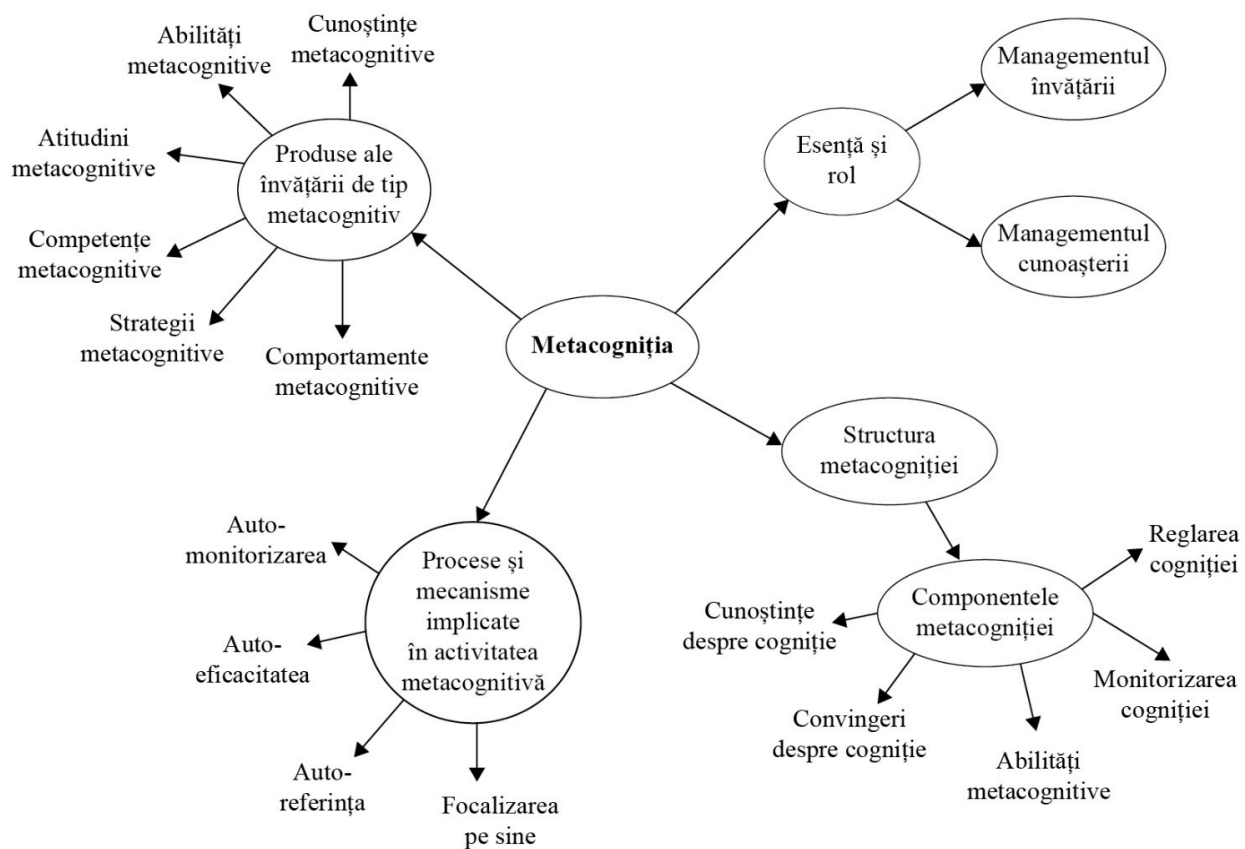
Abilități metacognitive

Cunoştinţe metacognitive

Atitudini metacognitive

Produse ale învățării de tip metacognitiv

Competențe metacognitive

Strategii metacognitive

Comportamente metacognitive

Managementul învățării

Esență și rol

Managementul cunoașterii

Metacogniția

Structura metacogniției

Auto-monitorizarea

Procese și mecanisme implicate în activitatea metacognitivă

Auto-eficacitatea

Auto-referința

Focalizarea pe sine

Reglarea cogniției

Componentele metacogniției

Cunoștințe despre cogniție

Convingeri despre cogniție

Abilități metacognitive

Monitorizarea cogniției